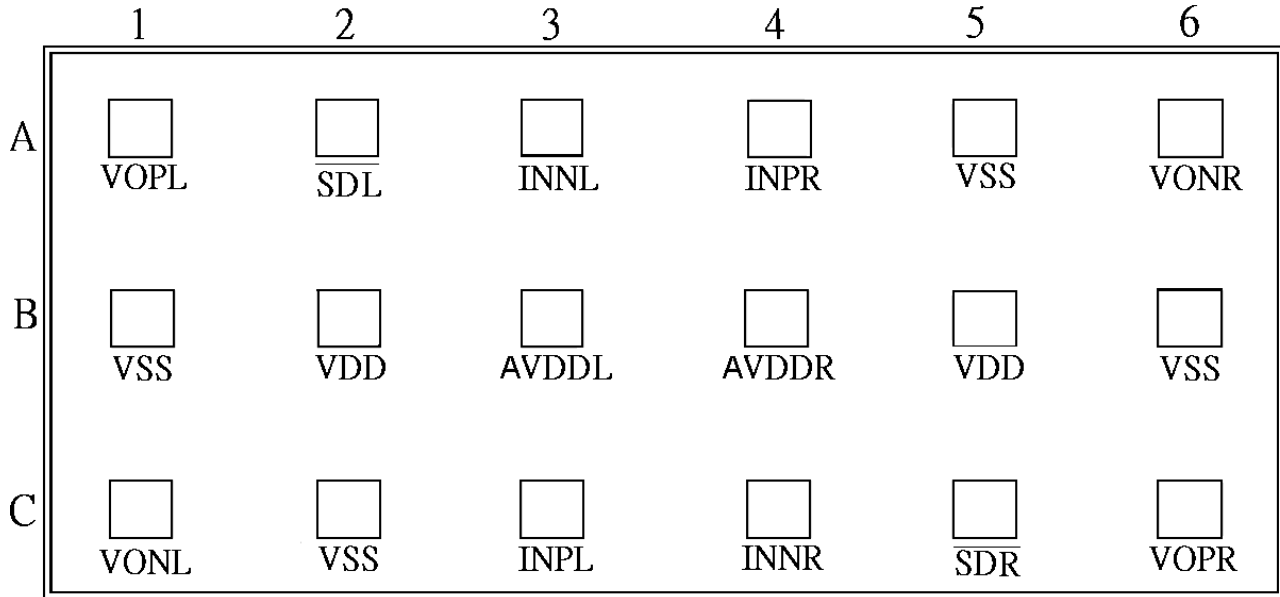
| | 1 | 2 | 3 | 4 | 5 | 6 |
|---|---|---|---|---|---|---|
| A | VOPL | $\overline{SDL}$ | INNL | INPR | VSS | VONR |
| B | VSS | VDD | AVDDL | AVDDR | VDD | VSS |
| C | VONL | VSS | INPL | INNR | $\overline{SDR}$ | VOPR |